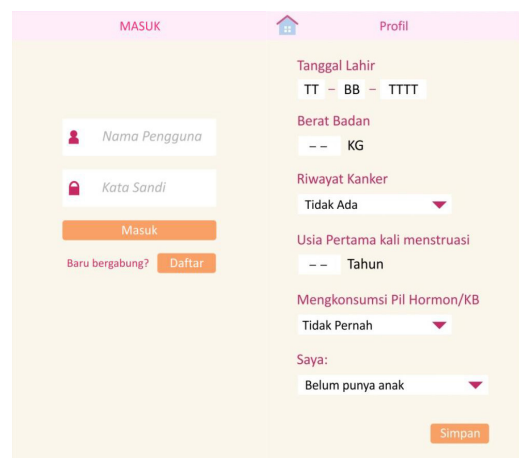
MASUK

Nama Pengguna

Kata Sandi

Masuk

Baru bergabung? Daftar

Profil

Tanggal Lahir

TT – BB – TTTT

Berat Badan

– – KG

Riwayat Kanker

Tidak Ada

Usia Pertama kali menstruasi

– – Tahun

Mengkonsumsi Pil Hormon/KB

Tidak Pernah

Saya:

Belum punya anak

Simpan